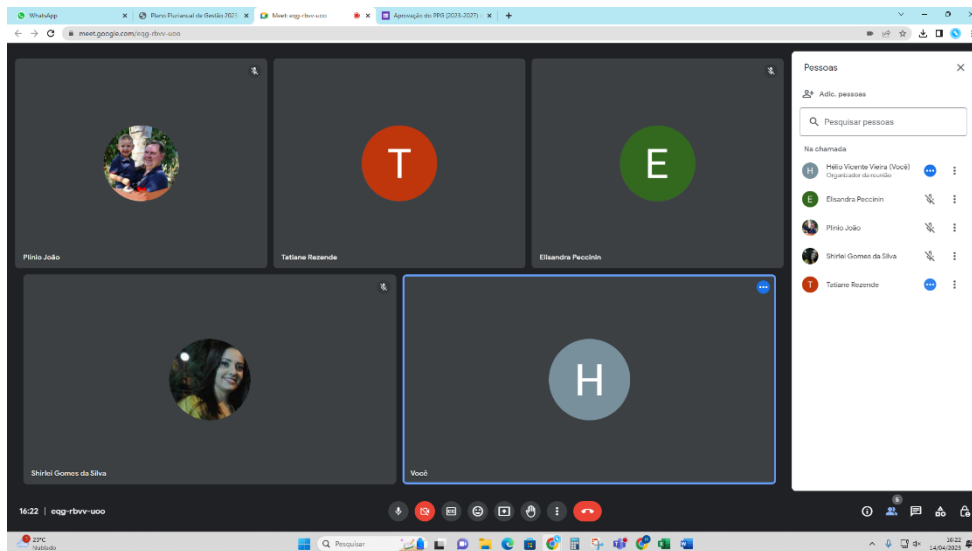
WhatsApp
Plano Plurianual de Gestão 2023
Meet: eqg-rbvv-uoo
Aprovação do PPG (2023-2027)
meet.google.com/eqg-rbvv-uoo

T
E
Plinio João
Tatiane Rezende
Elisandra Peccinin
H
Shirlei Gomes da Silva
Você

Pessoas
Adic. pessoas
Pesquisar pessoas
Na chamada
H Hélio Vicente Vieira (Você)
Organizador da reunião
E Elisandra Peccinin
Plinio João
Shirlei Gomes da Silva
T Tatiane Rezende

16:22 | eqg-rbvv-uoo
5

23°C
Nublado
Pesquisar
16:22
14/04/2023